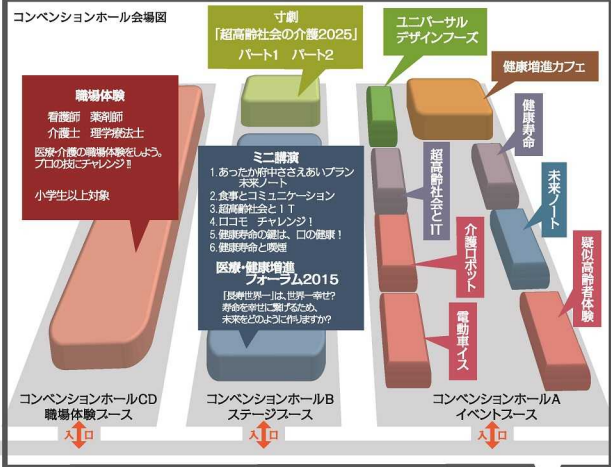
コンベンションホール会場図

寸劇
「超高齢社会の介護2025」
パート1　パート2

ユニバーサル
デザインフーズ

健康増進カフェ

職場体験
看護師　薬剤師
介護士　理学療法士
医療・介護の職場体験をしよう。
プロの技にチャレンジ!!

小学生以上対象

ミニ講演
1.あったか府中ささえあいプラン
　未来ノート
2.食事とコミュニケーション
3.超高齢社会とＩＴ
4.ロコモ　チャレンジ！
5.健康寿命の鍵は、口の健康！
6.健康寿命と喫煙

医療・健康増進
フォーラム2015
「長寿世界一」は、世界一幸せ？
寿命を幸せに繋げるため、
未来をどのように作りますか？

健康寿命

超高齢社会とIT

未来ノート

介護ロボット

疑似高齢者体験

電動車イス

コンベンションホールCD
職場体験ブース

コンベンションホールB
ステージブース

コンベンションホールA
イベントブース

入口

入口

入口